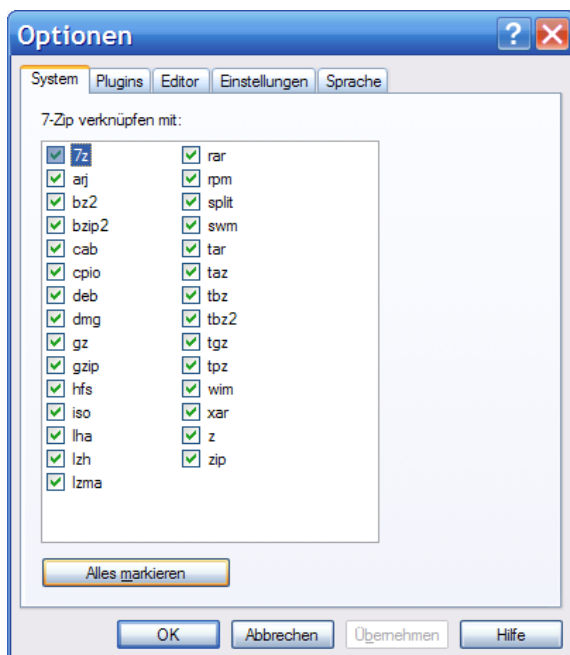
Optionen

System | Plugins | Editor | Einstellungen | Sprache

7-Zip verknüpfen mit:

7z
arj
bz2
bzip2
cab
cpio
deb
dmg
gz
gzip
hfs
iso
lha
lzh
lzma

rar
rpm
split
swm
tar
taz
tbz
tbz2
tgz
tpz
wim
xar
z
zip

Alles markieren

OK | Abbrechen | Übernehmen | Hilfe